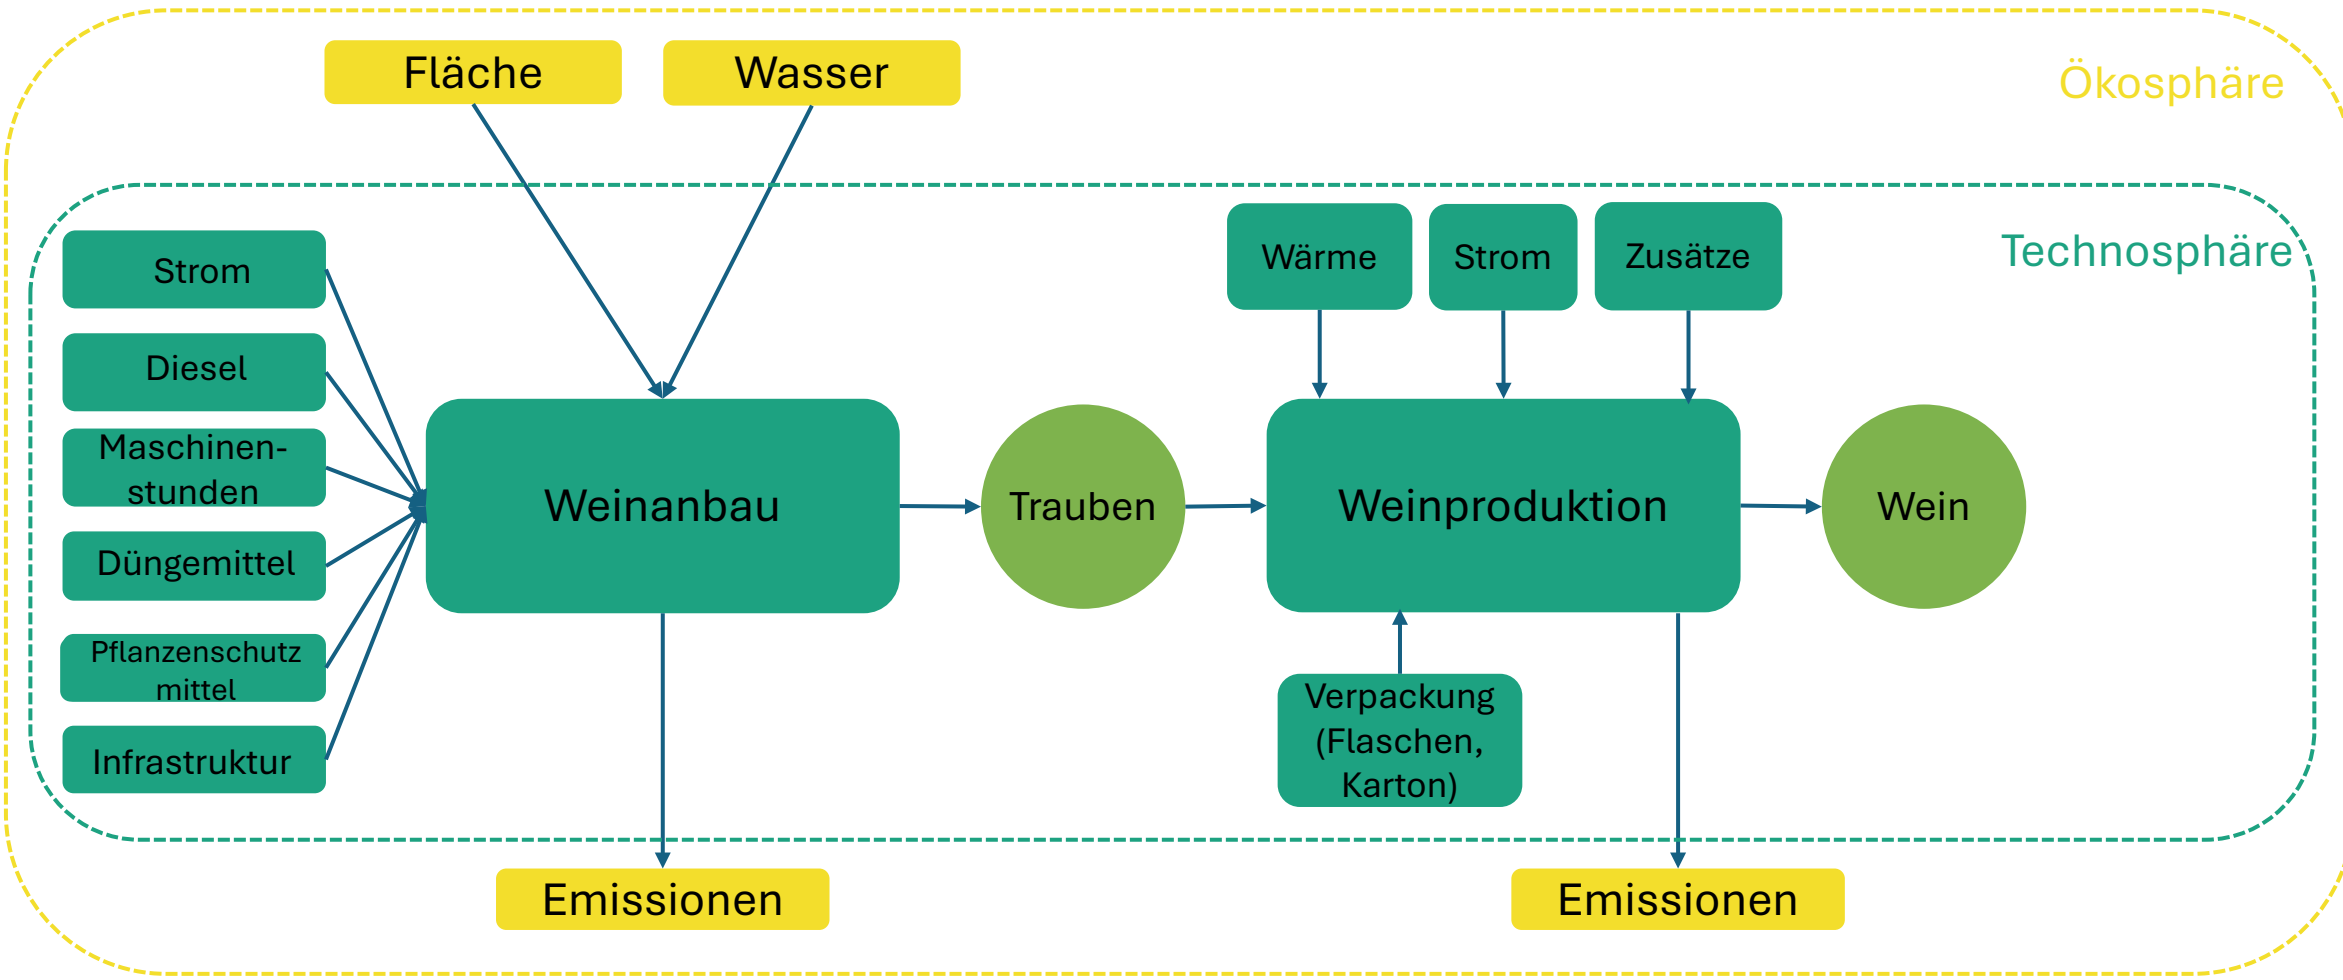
Fläche

Wasser

Ökosphäre

Technosphäre

Strom

Diesel

Maschinenstunden

Düngemittel

Pflanzenschutz mittel

Infrastruktur

Weinanbau

Trauben

Wärme

Strom

Zusätze

Weinproduktion

Wein

Verpackung (Flaschen, Karton)

Emissionen

Emissionen